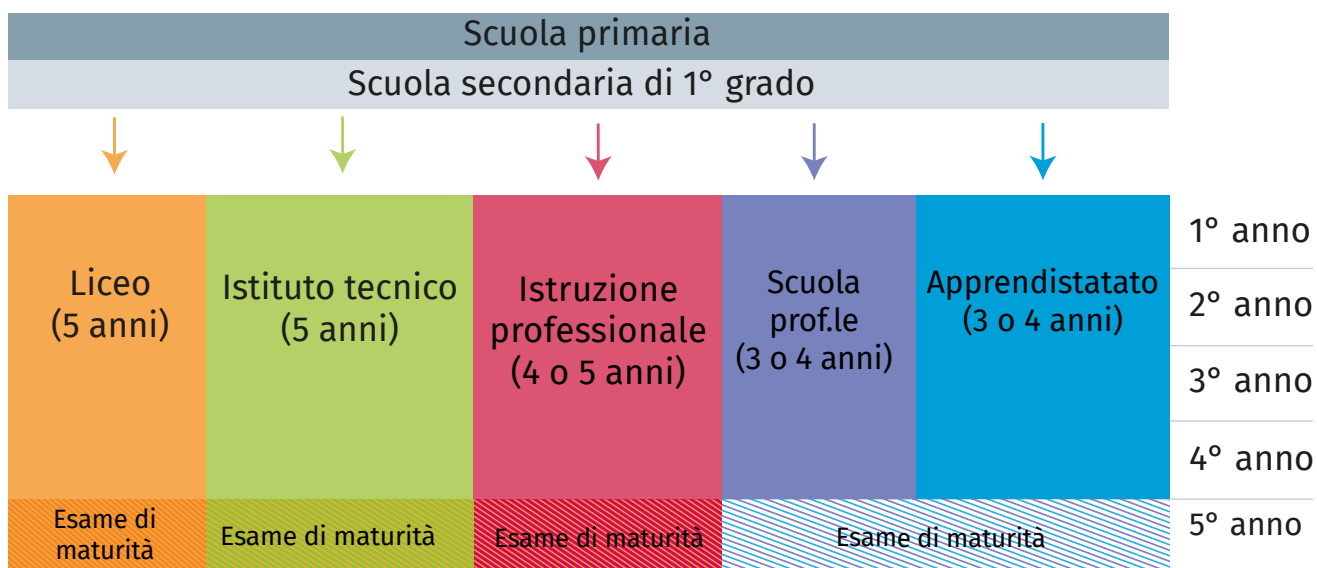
Scuola primaria
Scuola secondaria di 1° grado

Liceo
(5 anni)

Istituto tecnico
(5 anni)

Istruzione professionale
(4 o 5 anni)

Scuola prof.le
(3 o 4 anni)

Apprendistatato
(3 o 4 anni)

1° anno
2° anno
3° anno
4° anno
5° anno

Esame di maturità
Esame di maturità
Esame di maturità
Esame di maturità